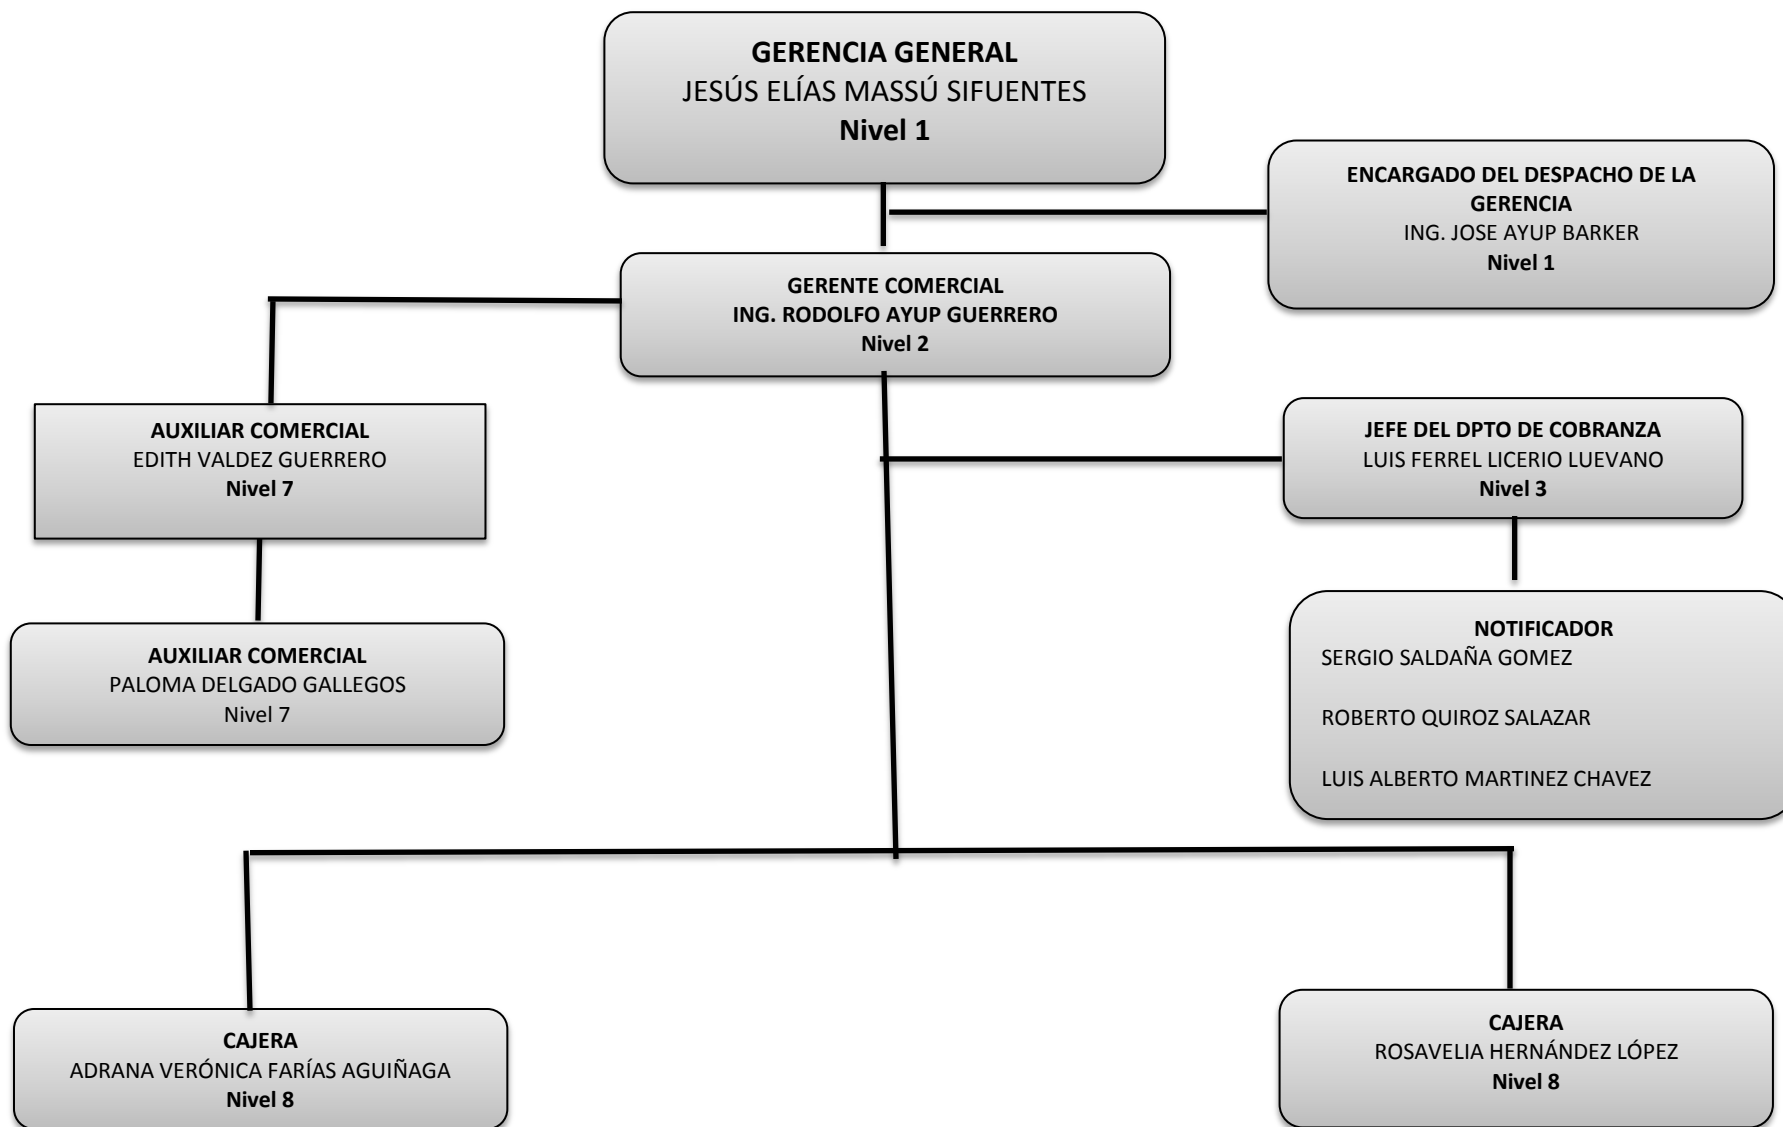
**GERENCIA GENERAL**
JESÚS ELÍAS MASSÚ SIFUENTES
**Nivel 1**

**ENCARGADO DEL DESPACHO DE LA GERENCIA**
ING. JOSE AYUP BARKER
**Nivel 1**

**GERENTE COMERCIAL**
**ING. RODOLFO AYUP GUERRERO**
**Nivel 2**

**AUXILIAR COMERCIAL**
EDITH VALDEZ GUERRERO
**Nivel 7**

**JEFE DEL DPTO DE COBRANZA**
LUIS FERREL LICERIO LUEVANO
**Nivel 3**

**AUXILIAR COMERCIAL**
PALOMA DELGADO GALLEGOS
Nivel 7

**NOTIFICADOR**
SERGIO SALDAÑA GOMEZ

ROBERTO QUIROZ SALAZAR

LUIS ALBERTO MARTINEZ CHAVEZ

**CAJERA**
ADRANA VERÓNICA FARÍAS AGUIÑAGA
**Nivel 8**

**CAJERA**
ROSAVELIA HERNÁNDEZ LÓPEZ
**Nivel 8**